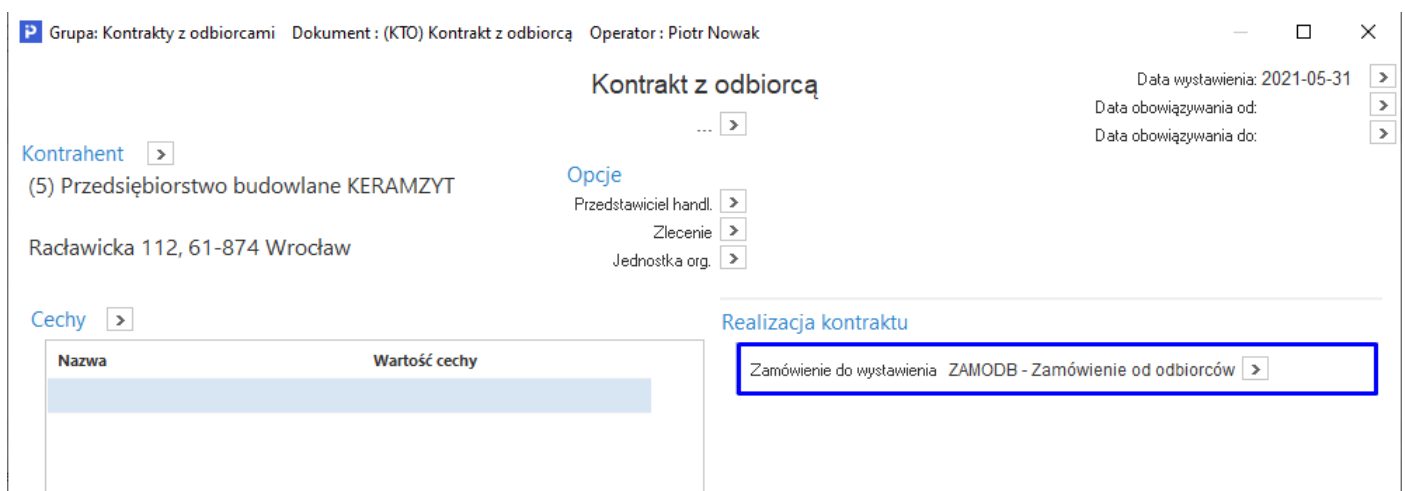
P Grupa: Kontrakty z odbiorcami Dokument : (KTO) Kontrakt z odbiorcą Operator : Piotr Nowak

Kontrakt z odbiorcą

...

Data wystawienia: 2021-05-31
Data obowiązywania od:
Data obowiązywania do:

Kontrahent
(5) Przedsiębiorstwo budowlane KERAMZYT

Racławicka 112, 61-874 Wrocław

Opcje
Przedstawiciel handl.
Zlecenie
Jednostka org.

Cechy

| Nazwa | Wartość cechy |
|---|---|
| | |

Realizacja kontraktu
Zamówienie do wystawienia ZAMODB - Zamówienie od odbiorców